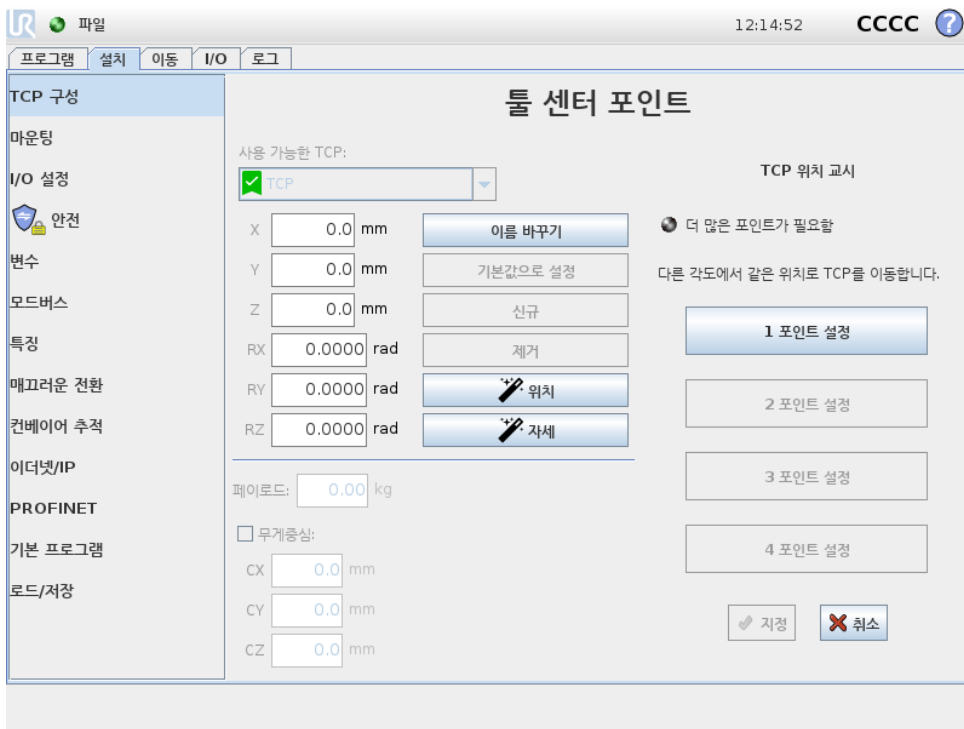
파일

12:14:52 CCCC ?

프로그램 설치 이동 I/O 로그

TCP 구성
마운팅
I/O 설정
안전
변수
모드버스
특징
매끄러운 전환
컨베이어 추적
이더넷/IP
PROFINET
기본 프로그램
로드/저장

툴 센터 포인트

사용 가능한 TCP:
TCP

X 0.0 mm
Y 0.0 mm
Z 0.0 mm
RX 0.0000 rad
RY 0.0000 rad
RZ 0.0000 rad

이름 바꾸기
기본값으로 설정
신규
제거
위치
자세

페이로드: 0.00 kg

무게중심:
CX 0.0 mm
CY 0.0 mm
CZ 0.0 mm

TCP 위치 교시

더 많은 포인트가 필요함

다른 각도에서 같은 위치로 TCP를 이동합니다.

1 포인트 설정
2 포인트 설정
3 포인트 설정
4 포인트 설정

지정
취소